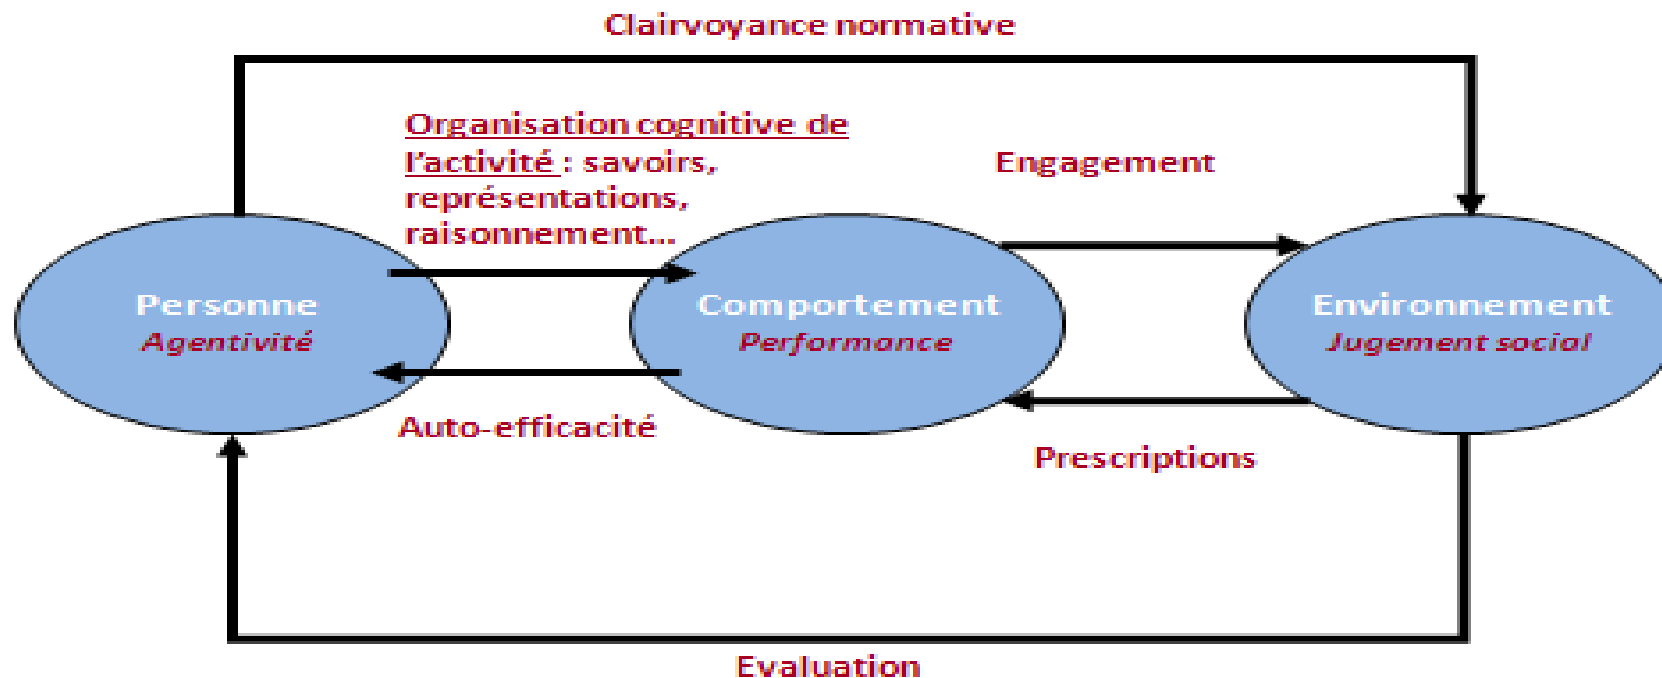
Clairvoyance normative

Organisation cognitive de l'activité : savoirs, représentations, raisonnement...

Engagement

Personne
Agentivité

Comportement
Performance

Environnement
Jugement social

Auto-efficacité

Prescriptions

Evaluation